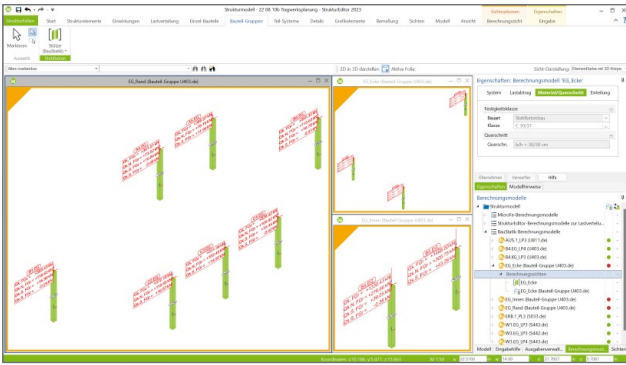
Strukturmodell - 22 08 10b Tragwerksplanung - StrukturEditor 2023

Strukturfilter | Start | Strukturelemente | Einstellungen | Lastverteilung | Einzel-Bauteile | Bauteil-Gruppen | Teil-Systeme | Details | Grafikelemente | Bemaßung | Sichten | Modell | Ansicht | Berechnungssicht | Ergebnis

Stabwerkssystem | Ebenentypen

Markieren | Stütze Bearbeiten

Auswahl | Stabstütze

Alles markierbar

EG_Rand (Bauteil-Gruppe U403.de)

EG_Ecke (Bauteil-Gruppe U403.de)

EG_Innen (Bauteil-Gruppe U403.de)

2D in 3D darstellen | Aktive Folie

Sicht-Darstellung: Ebenentypen und 3D-Körper

Eigenschaften: Berechnungsmodell 'EG_Ecke'

System | Lastabtrag | Material/Querschnitt | Einbindung

Festigkeitsklasse
Bauart: Stahlbetonbau
Klasse: C 30/37

Querschnitt
Querschn.: b/h = 30/30 cm

Eigenschaften | Modellhinweise

Berechnungsmodelle
Strukturmodell
Mikrofix-Berechnungsmodell
StrukturEditor-Berechnungsmodelle zur Lastverteilu...
BauStatik-Berechnungsmodelle
AUS.1_P1 (S811.de)
B4.02_P4 (U403.de)
B4.05_P3 (U403.de)
EG_Ecke (Bauteil-Gruppe U403.de)
Berechnungssichten
EG_Ecke
EG_Ecke (Bauteil-Gruppe U403.de)
EG_Innen (Bauteil-Gruppe U403.de)
EG_Rand (Bauteil-Gruppe U403.de)
ERB.1_P1 (S403.de)
W1.03_LP1 (S443.de)
W1.03_LP2 (S443.de)
W1.04_LP1 (S443.de)

Modell | Ergebnisfilt | Ausgabenverwalt | Berechnungsmod | Sichten